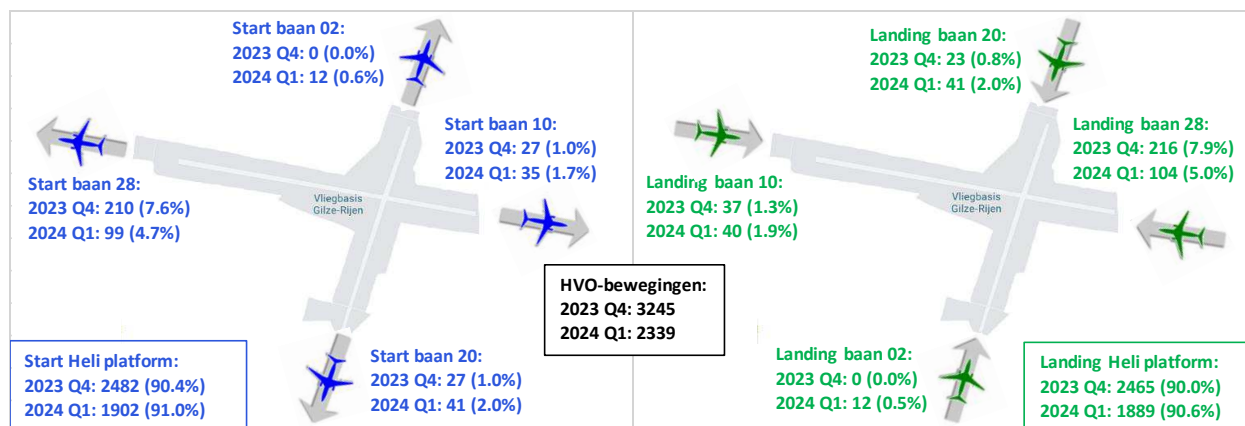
Start baan 02:
2023 Q4: 0 (0.0%)
2024 Q1: 12 (0.6%)

Start baan 10:
2023 Q4: 27 (1.0%)
2024 Q1: 35 (1.7%)

Start baan 28:
2023 Q4: 210 (7.6%)
2024 Q1: 99 (4.7%)

Vliegbasis Gilze-Rijen

Start Heli platform:
2023 Q4: 2482 (90.4%)
2024 Q1: 1902 (91.0%)

Start baan 20:
2023 Q4: 27 (1.0%)
2024 Q1: 41 (2.0%)

HVO-bewegingen:
2023 Q4: 3245
2024 Q1: 2339

Landing baan 20:
2023 Q4: 23 (0.8%)
2024 Q1: 41 (2.0%)

Landing baan 28:
2023 Q4: 216 (7.9%)
2024 Q1: 104 (5.0%)

Landing baan 10:
2023 Q4: 37 (1.3%)
2024 Q1: 40 (1.9%)

Vliegbasis Gilze-Rijen

Landing baan 02:
2023 Q4: 0 (0.0%)
2024 Q1: 12 (0.5%)

Landing Heli platform:
2023 Q4: 2465 (90.0%)
2024 Q1: 1889 (90.6%)